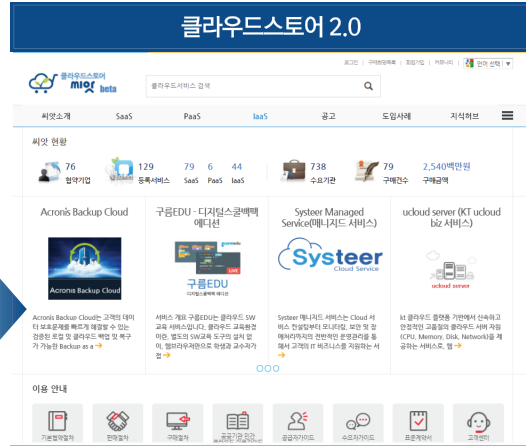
클라우드스토어 2.0

로그인 | 구매정보 | 회원가입 | 커뮤니티 | 언어 선택

클라우드스토어 씨앗 beta

클라우드서비스 검색

씨앗소개 SaaS PaaS IaaS 공고 도입사례 지식허브

씨앗 현황

76 협약기업

129 등록서비스 79 SaaS 6 PaaS 44 IaaS

738 수요기관

79 구매건수 2,540백만원 구매금액

Acronis Backup Cloud

Acronis Backup Cloud는 고객의 데이터 보호문제를 빠르게 해결할 수 있는 강중한 로컬 및 클라우드 백업 및 복구가 가능한 Backup as a

구름EDU - 디지털스쿨백팩 에디션

구름EDU

서비스 개요 구름EDU는 클라우드 SW교육 서비스입니다. 클라우드 교육환경 미란, 별도의 SW교육 도구의 설치 없이, 웹브라우저만으로 학생과 교수자가 접

Systeer Managed Service(매니지드 서비스)

Systeer Cloud Service

Systeer 매니지드 서비스는 Cloud 서비스 컨설팅부터 모니터링, 보안 및 장애처리까지 전반적인 운영관리를 통해서 고객의 IT 비즈니스를 지원하는 서

ucloud server (KT ucloud biz 서비스)

ucloud server

kt 클라우드 플랫폼 기반에서 신속하고 안정적인 고품질의 클라우드 서버 자원(CPU, Memory, Disk, Network)을 제공하는 서비스로, 웹

이용 안내

기본협약절차 판매절차 구매절차 공공기관 인증 구매가이드 공급자가이드 수요자가이드 표준계약서 고객센터